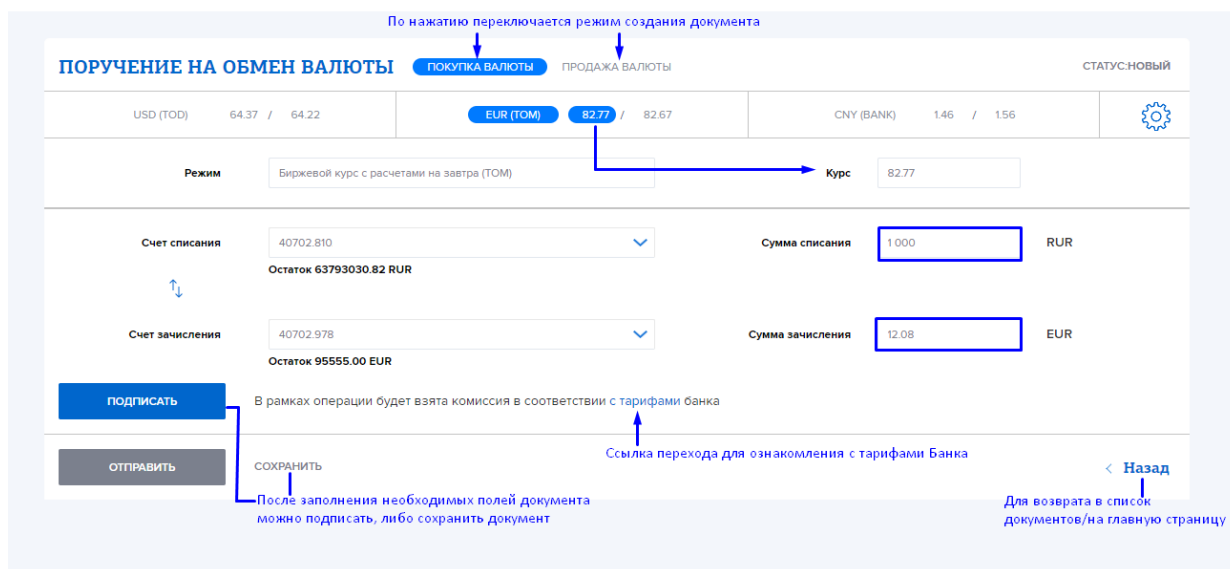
По нажатию переключается режим создания документа

ПОРУЧЕНИЕ НА ОБМЕН ВАЛЮТЫ

ПОКУПКА ВАЛЮТЫ

ПРОДАЖА ВАЛЮТЫ

СТАТУС:НОВЫЙ

| USD (TOD) | 64.37 / 64.22 | EUR (TOM) | 82.77 / 82.67 | CNY (BANK) | 1.46 / 1.56 |
|---|---|---|---|---|---|

Режим

Биржевой курс с расчетами на завтра (TOM)

Курс

82.77

Счет списания

40702.810

Остаток 63793030.82 RUR

Сумма списания

1 000

RUR

Счет зачисления

40702.978

Остаток 95555.00 EUR

Сумма зачисления

12.08

EUR

ПОДПИСАТЬ

В рамках операции будет взята комиссия в соответствии с тарифами банка

Ссылка перехода для ознакомления с тарифами Банка

ОТПРАВИТЬ

СОХРАНИТЬ

< Назад

После заполнения необходимых полей документа можно подписать, либо сохранить документ

Для возврата в список документов/на главную страницу